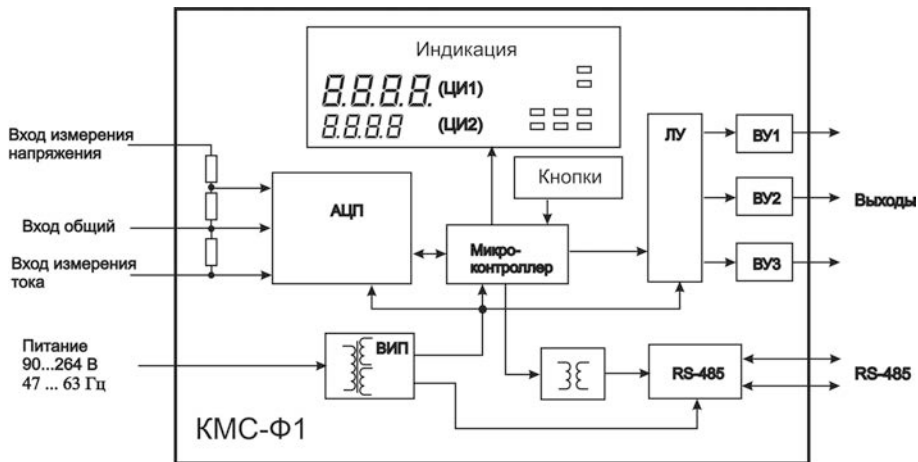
Индикация

8.8.8.8. (ЦИ1)

8.8.8.8 (ЦИ2)

Вход измерения напряжения

Вход общий

Вход измерения тока

АЦП

Кнопки

Микро-контроллер

ЛУ

ВУ1

ВУ2

ВУ3

Выходы

Питание 90...264 В 47 ... 63 Гц

ВИП

RS-485

RS-485

КМС-Ф1